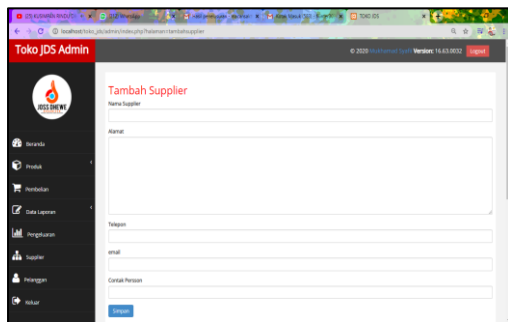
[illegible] | WhatsApp | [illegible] | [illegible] | TOKO JDS

localhost/toko_jds/admin/index.php?halaman=tambahsupplier

Toko JDS Admin

© 2020 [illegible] Version: 16.63.0032 Logout

JDSS SHEWE

Beranda

Produk

Pembelian

Data Laporan

Pengeluaran

Supplier

Pelanggan

Keluar

Tambah Supplier

Nama Supplier

Alamat

Telepon

email

Contak Persson

Simpan